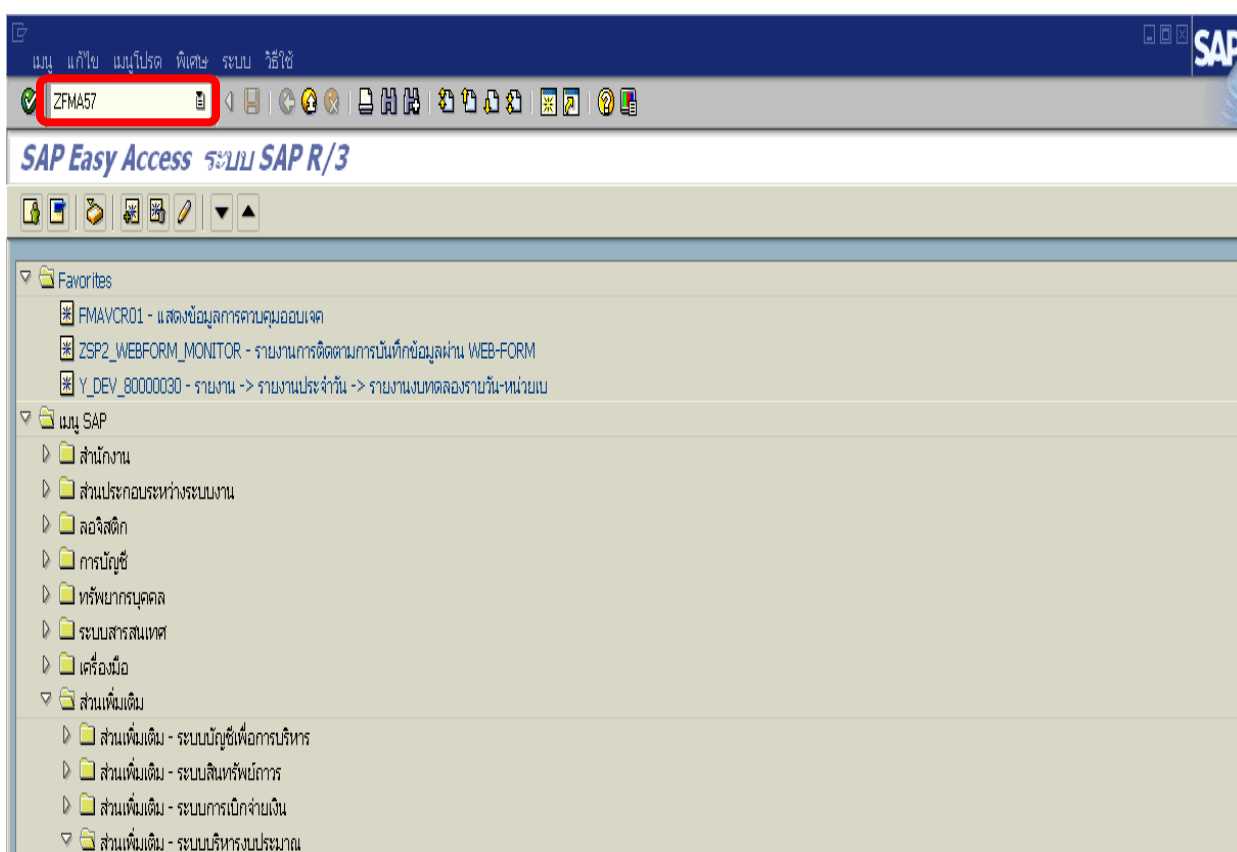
เมนู แก้ไข เมนูโปรด พิเศษ ระบบ วิธีใช้

ZFMA57

SAP

SAP Easy Access ระบบ SAP R/3

Favorites
FMAVCR01 - แสดงข้อมูลการควบคุมออบเจค
ZSP2_WEBFORM_MONITOR - รายงานการติดตามการบันทึกข้อมูลผ่าน WEB-FORM
Y_DEV_80000030 - รายงาน -> รายงานประจำวัน -> รายงานงบทดลองรายวัน-หน่วยเบ
เมนู SAP
สำนักงาน
ส่วนประกอบระหว่างระบบงาน
ลอจิสติก
การบัญชี
ทรัพยากรบุคคล
ระบบสารสนเทศ
เครื่องมือ
ส่วนเพิ่มเติม
ส่วนเพิ่มเติม - ระบบบัญชีเพื่อการบริหาร
ส่วนเพิ่มเติม - ระบบสินทรัพย์การ
ส่วนเพิ่มเติม - ระบบการเบิกจ่ายเงิน
ส่วนเพิ่มเติม - ระบบบริหารงบประมาณ